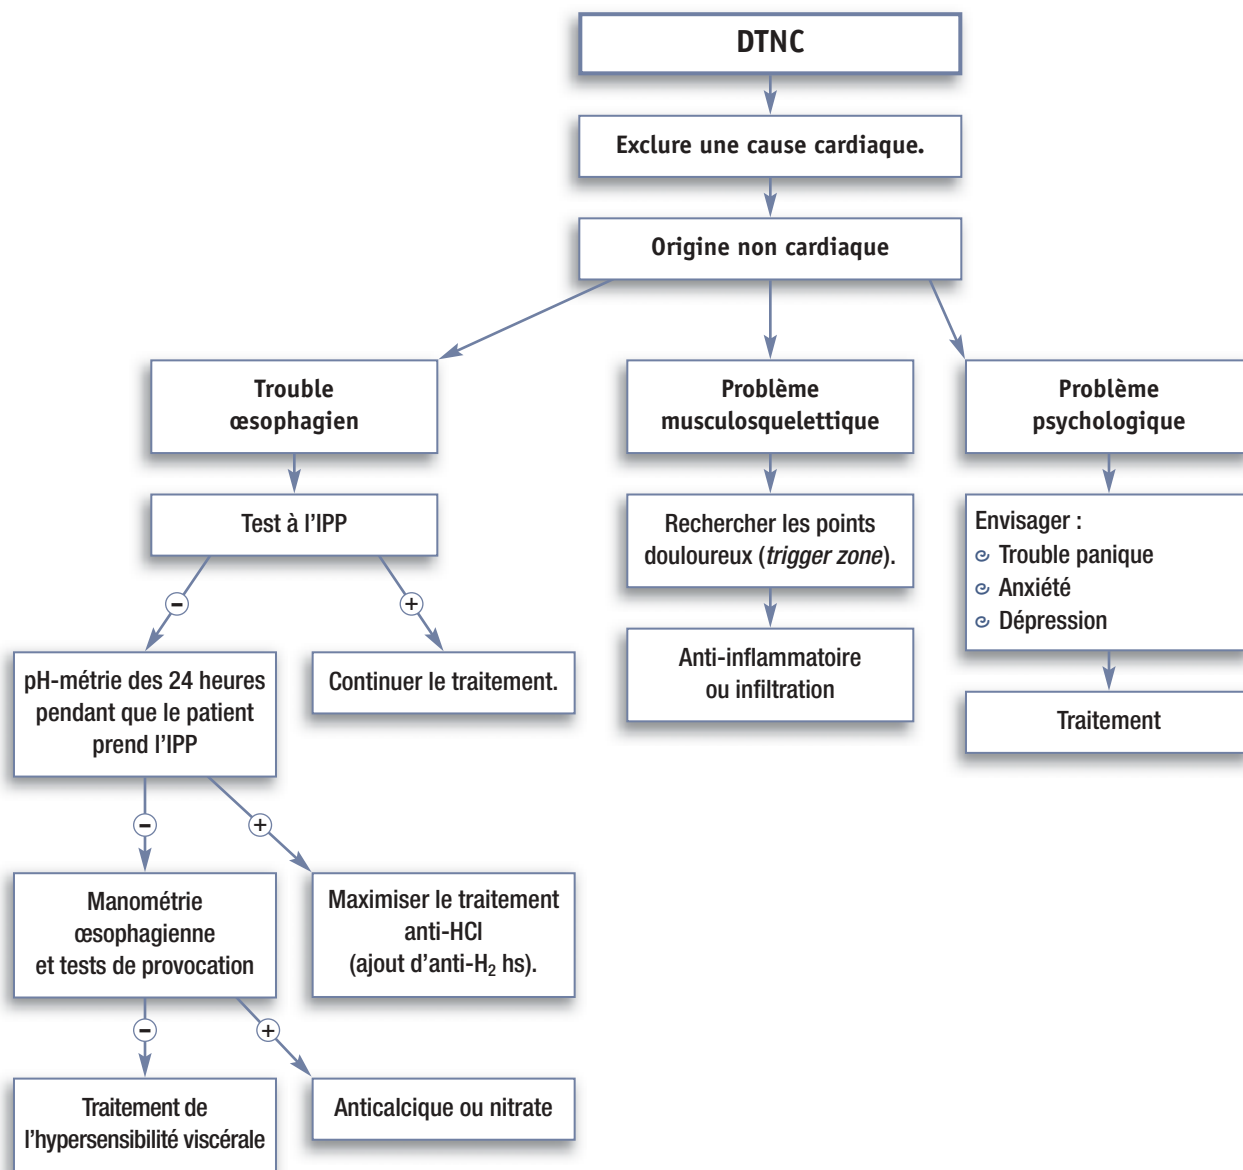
DTNC

Exclure une cause cardiaque.

Origine non cardiaque

Trouble œsophagien

Test à l'IPP

−

+

pH-métrie des 24 heures pendant que le patient prend l'IPP

Continuer le traitement.

−

+

Manométrie œsophagienne et tests de provocation

Maximiser le traitement anti-HCl (ajout d'anti-$H_2$ hs).

−

+

Traitement de l'hypersensibilité viscérale

Anticalcique ou nitrate

Problème musculosquelettique

Rechercher les points douloureux (*trigger zone*).

Anti-inflammatoire ou infiltration

Problème psychologique

Envisager :
- Trouble panique
- Anxiété
- Dépression

Traitement